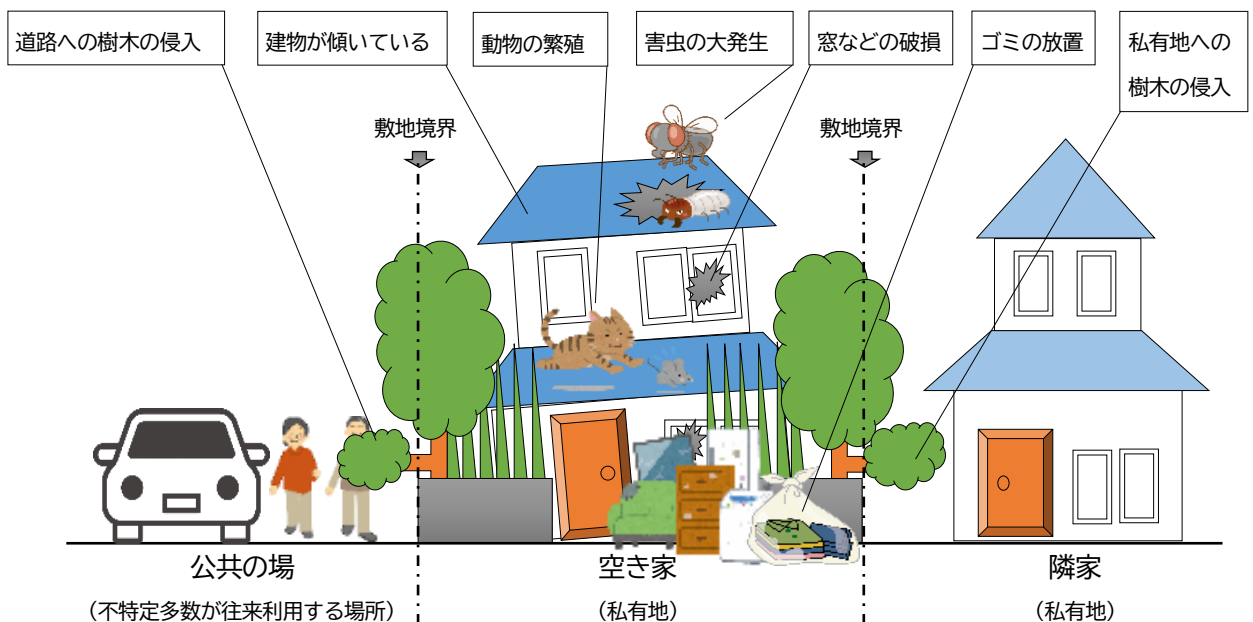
道路への樹木の侵入

建物が傾いている

動物の繁殖

害虫の大発生

窓などの破損

ゴミの放置

私有地への樹木の侵入

敷地境界

敷地境界

公共の場

（不特定多数が往来利用する場所）

空き家

（私有地）

隣家

（私有地）